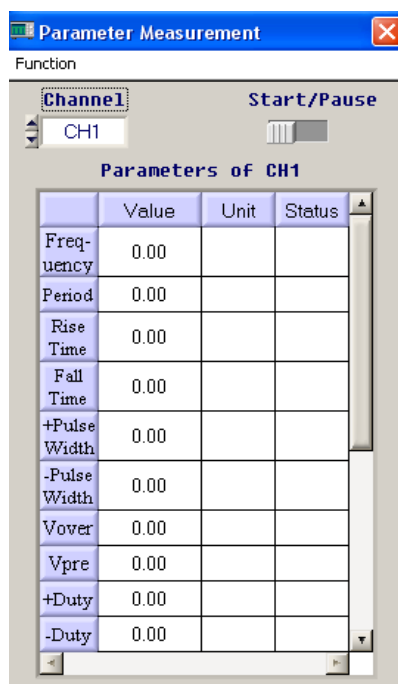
Parameter Measurement

Function

Channel

CH1

Start/Pause

Parameters of CH1

| | Value | Unit | Status |
|---|---|---|---|
| Frequency | 0.00 | | |
| Period | 0.00 | | |
| Rise Time | 0.00 | | |
| Fall Time | 0.00 | | |
| +Pulse Width | 0.00 | | |
| -Pulse Width | 0.00 | | |
| Vover | 0.00 | | |
| Vpre | 0.00 | | |
| +Duty | 0.00 | | |
| -Duty | 0.00 | | |